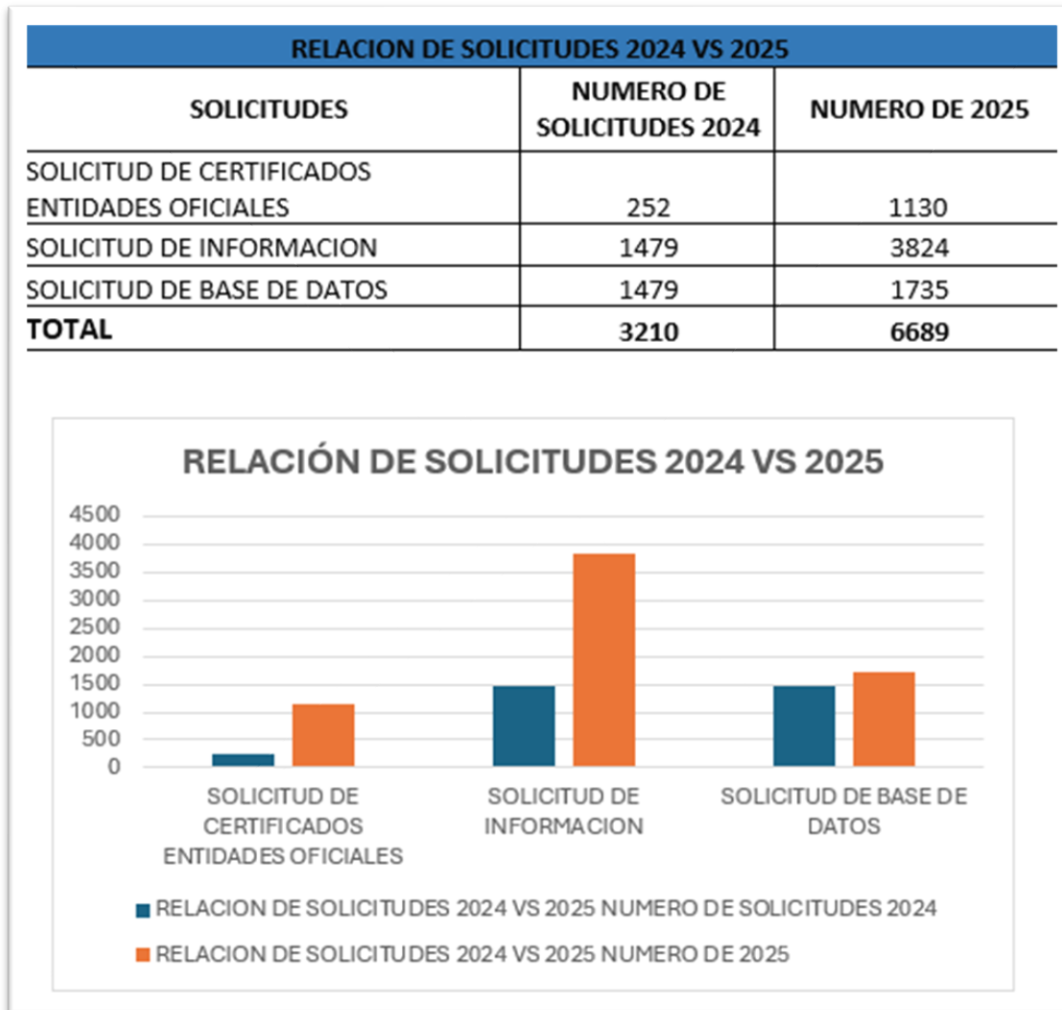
RELACION DE SOLICITUDES 2024 VS 2025

| SOLICITUDES | NUMERO DE SOLICITUDES 2024 | NUMERO DE 2025 |
|---|---|---|
| SOLICITUD DE CERTIFICADOS ENTIDADES OFICIALES | 252 | 1130 |
| SOLICITUD DE INFORMACION | 1479 | 3824 |
| SOLICITUD DE BASE DE DATOS | 1479 | 1735 |
| TOTAL | 3210 | 6689 |

RELACIÓN DE SOLICITUDES 2024 VS 2025

4500
4000
3500
3000
2500
2000
1500
1000
500
0

SOLICITUD DE CERTIFICADOS ENTIDADES OFICIALES
SOLICITUD DE INFORMACION
SOLICITUD DE BASE DE DATOS

RELACION DE SOLICITUDES 2024 VS 2025 NUMERO DE SOLICITUDES 2024
RELACION DE SOLICITUDES 2024 VS 2025 NUMERO DE 2025